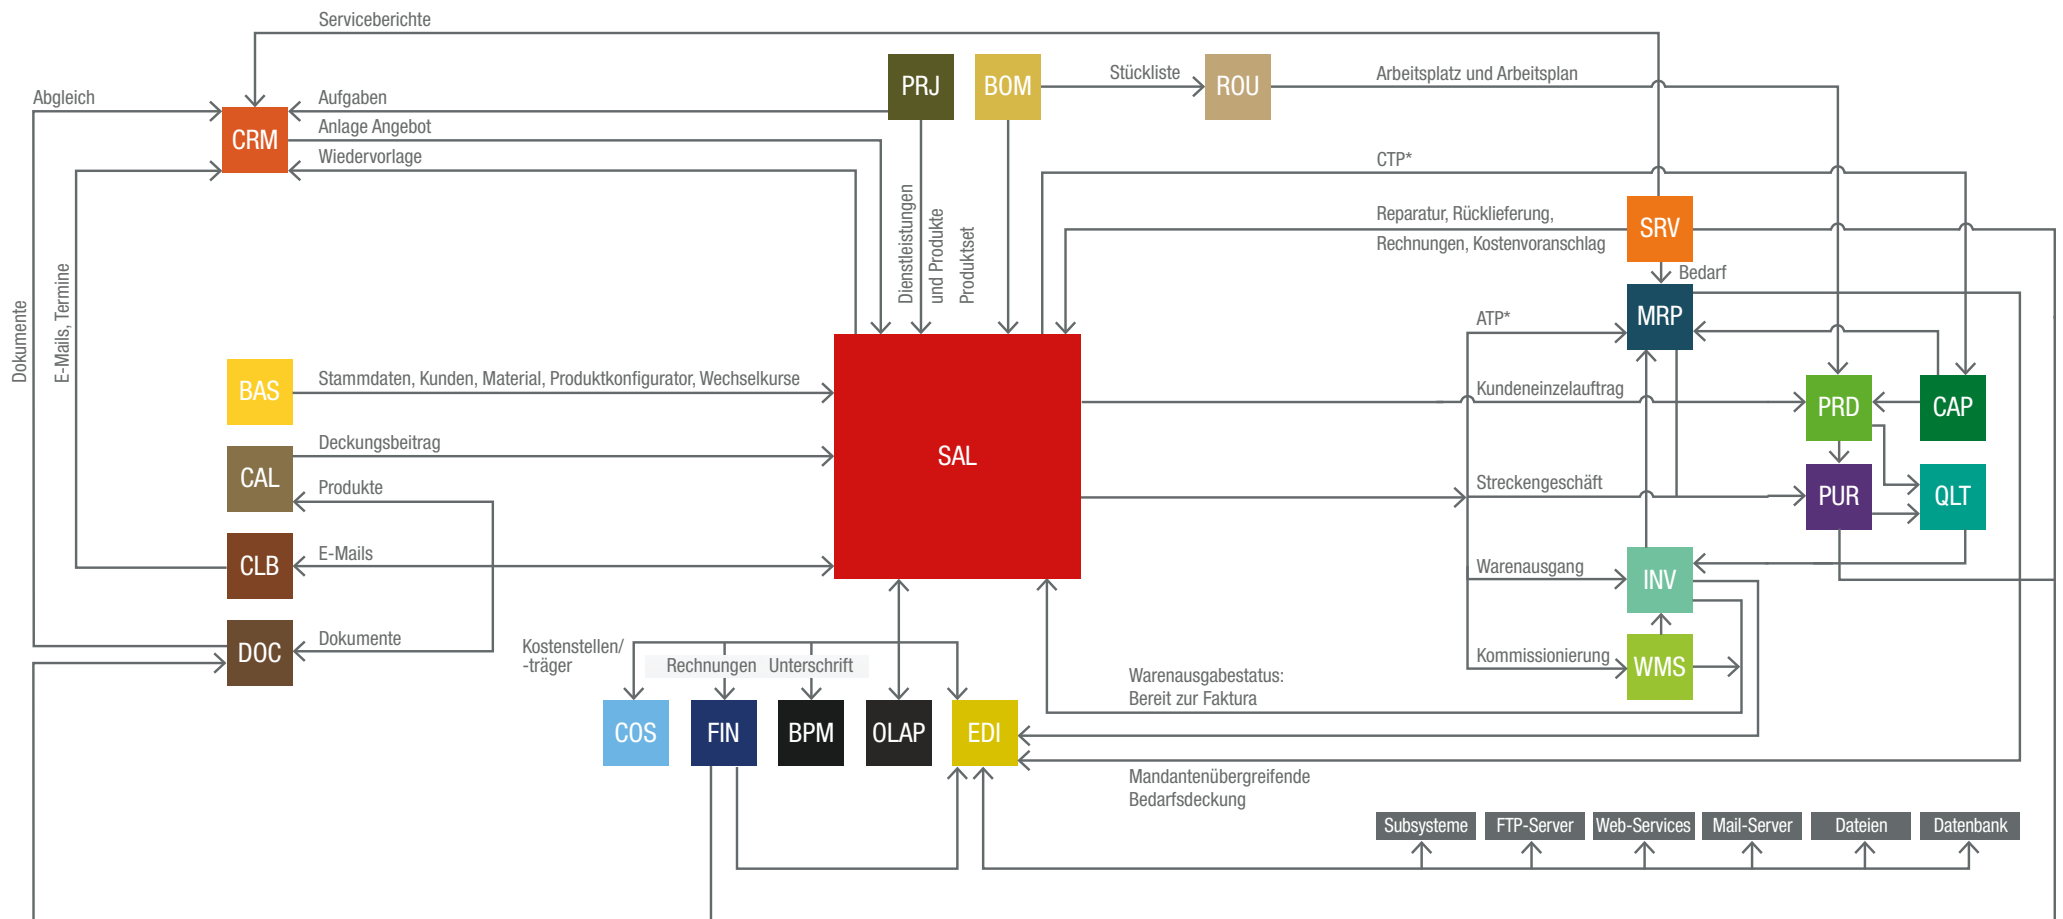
Serviceberichte

Abgleich

CRM

Aufgaben

Anlage Angebot

Wiedervorlage

PRJ

BOM

Stückliste

ROU

Arbeitsplatz und Arbeitsplan

CTP*

Reparatur, Rücklieferung,

Rechnungen, Kostenvoranschlag

SRV

Bedarf

MRP

ATP*

Dokumente

E-Mails, Termine

Dienstleistungen und Produkte

Produktset

BAS

Stammdaten, Kunden, Material, Produktkonfigurator, Wechselkurse

SAL

Kundeneinzelauftrag

PRD

CAP

CAL

Deckungsbeitrag

Produkte

Streckengeschäft

PUR

QLT

CLB

E-Mails

Warenausgang

INV

DOC

Dokumente

Kostenstellen/ -träger

Rechnungen

Unterschrift

Kommissionierung

WMS

Warenausgabestatus: Bereit zur Faktura

COS

FIN

BPM

OLAP

EDI

Mandantenübergreifende Bedarfsdeckung

Subsysteme

FTP-Server

Web-Services

Mail-Server

Dateien

Datenbank